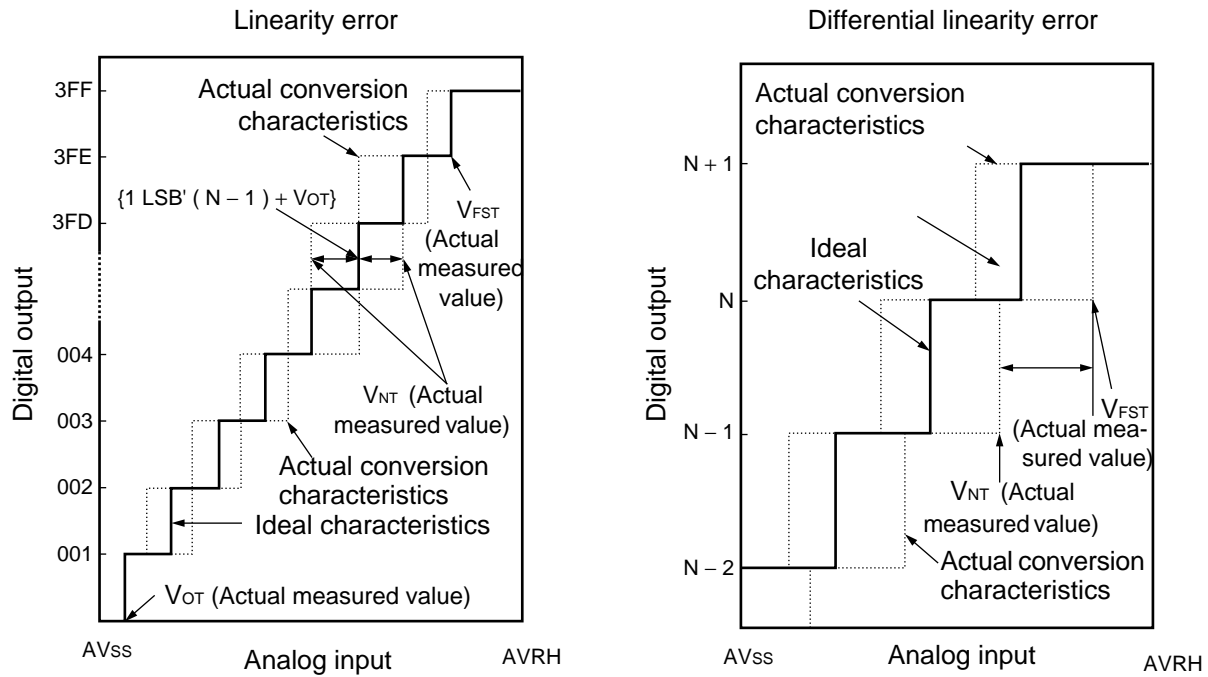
Linearity error

3FF
3FE
3FD
004
003
002
001

Actual conversion characteristics

{1 LSB' ( N – 1 ) + VOT}

VFST (Actual measured value)

VNT (Actual measured value)

Actual conversion characteristics

Ideal characteristics

VOT (Actual measured value)

Digital output

AVSS

Analog input

AVRH

Differential linearity error

N + 1
N
N – 1
N – 2

Actual conversion characteristics

Ideal characteristics

VFST (Actual measured value)

VNT (Actual measured value)

Actual conversion characteristics

Digital output

AVSS

Analog input

AVRH